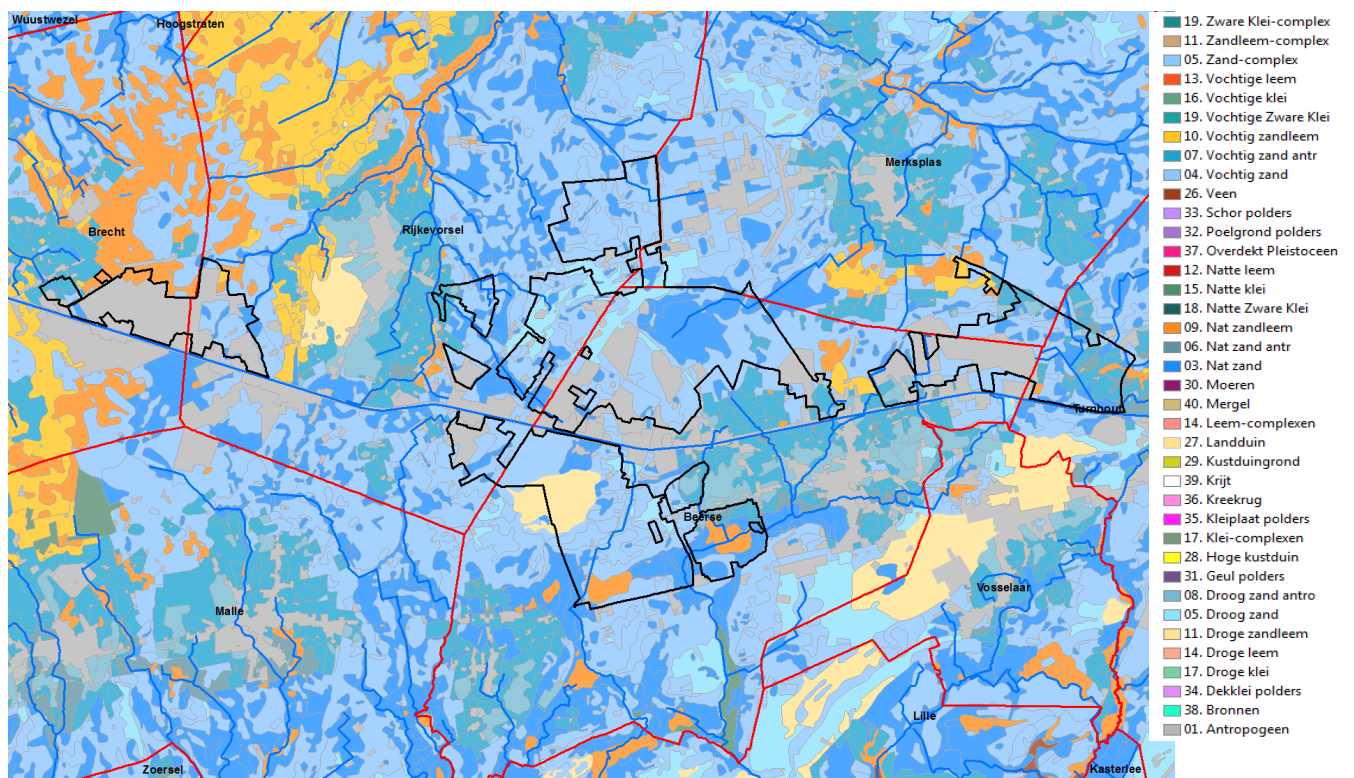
Wuustwezel
Hoogstraten
Merksplas
Brecht
Rijkevorsel
Turnhout
Beerse
Malle
Vosselaar
Lille
Zoersel
Kasterlee

19. Zware Klei-complex
11. Zandleem-complex
05. Zand-complex
13. Vochtige leem
16. Vochtige klei
19. Vochtige Zware Klei
10. Vochtig zandleem
07. Vochtig zand antr
04. Vochtig zand
26. Veen
33. Schor polders
32. Poelgrond polders
37. Overdekt Pleistoceen
12. Natte leem
15. Natte klei
18. Natte Zware Klei
09. Nat zandleem
06. Nat zand antr
03. Nat zand
30. Moeren
40. Mergel
14. Leem-complexen
27. Landduin
29. Kustduingrond
39. Krijt
36. Kreekrug
35. Kleiplaat polders
17. Klei-complexen
28. Hoge kustduin
31. Geul polders
08. Droog zand antro
05. Droog zand
11. Droge zandleem
14. Droge leem
17. Droge klei
34. Dekklei polders
38. Bronnen
01. Antropogeen